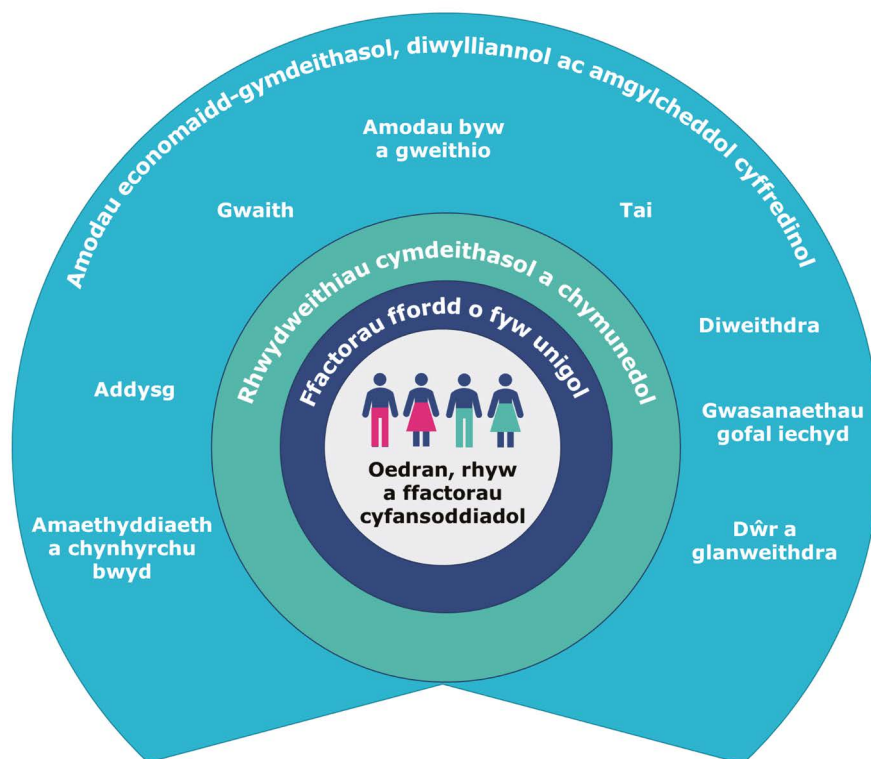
Amodau economaidd-gymdeithasol, diwylliannol ac amgylcheddol cyffredinol

Amodau byw a gweithio

Gwaith

Tai

Rhwydweithiau cymdeithasol a chymunedol

Ffactorau ffordd o fyw unigol

Diweithdra

Addysg

Gwasanaethau gofal iechyd

Oedran, rhyw a ffactorau cyfansoddiadol

Amaethyddiaeth a chynhyrchu bwyd

Dŵr a glanweithdra